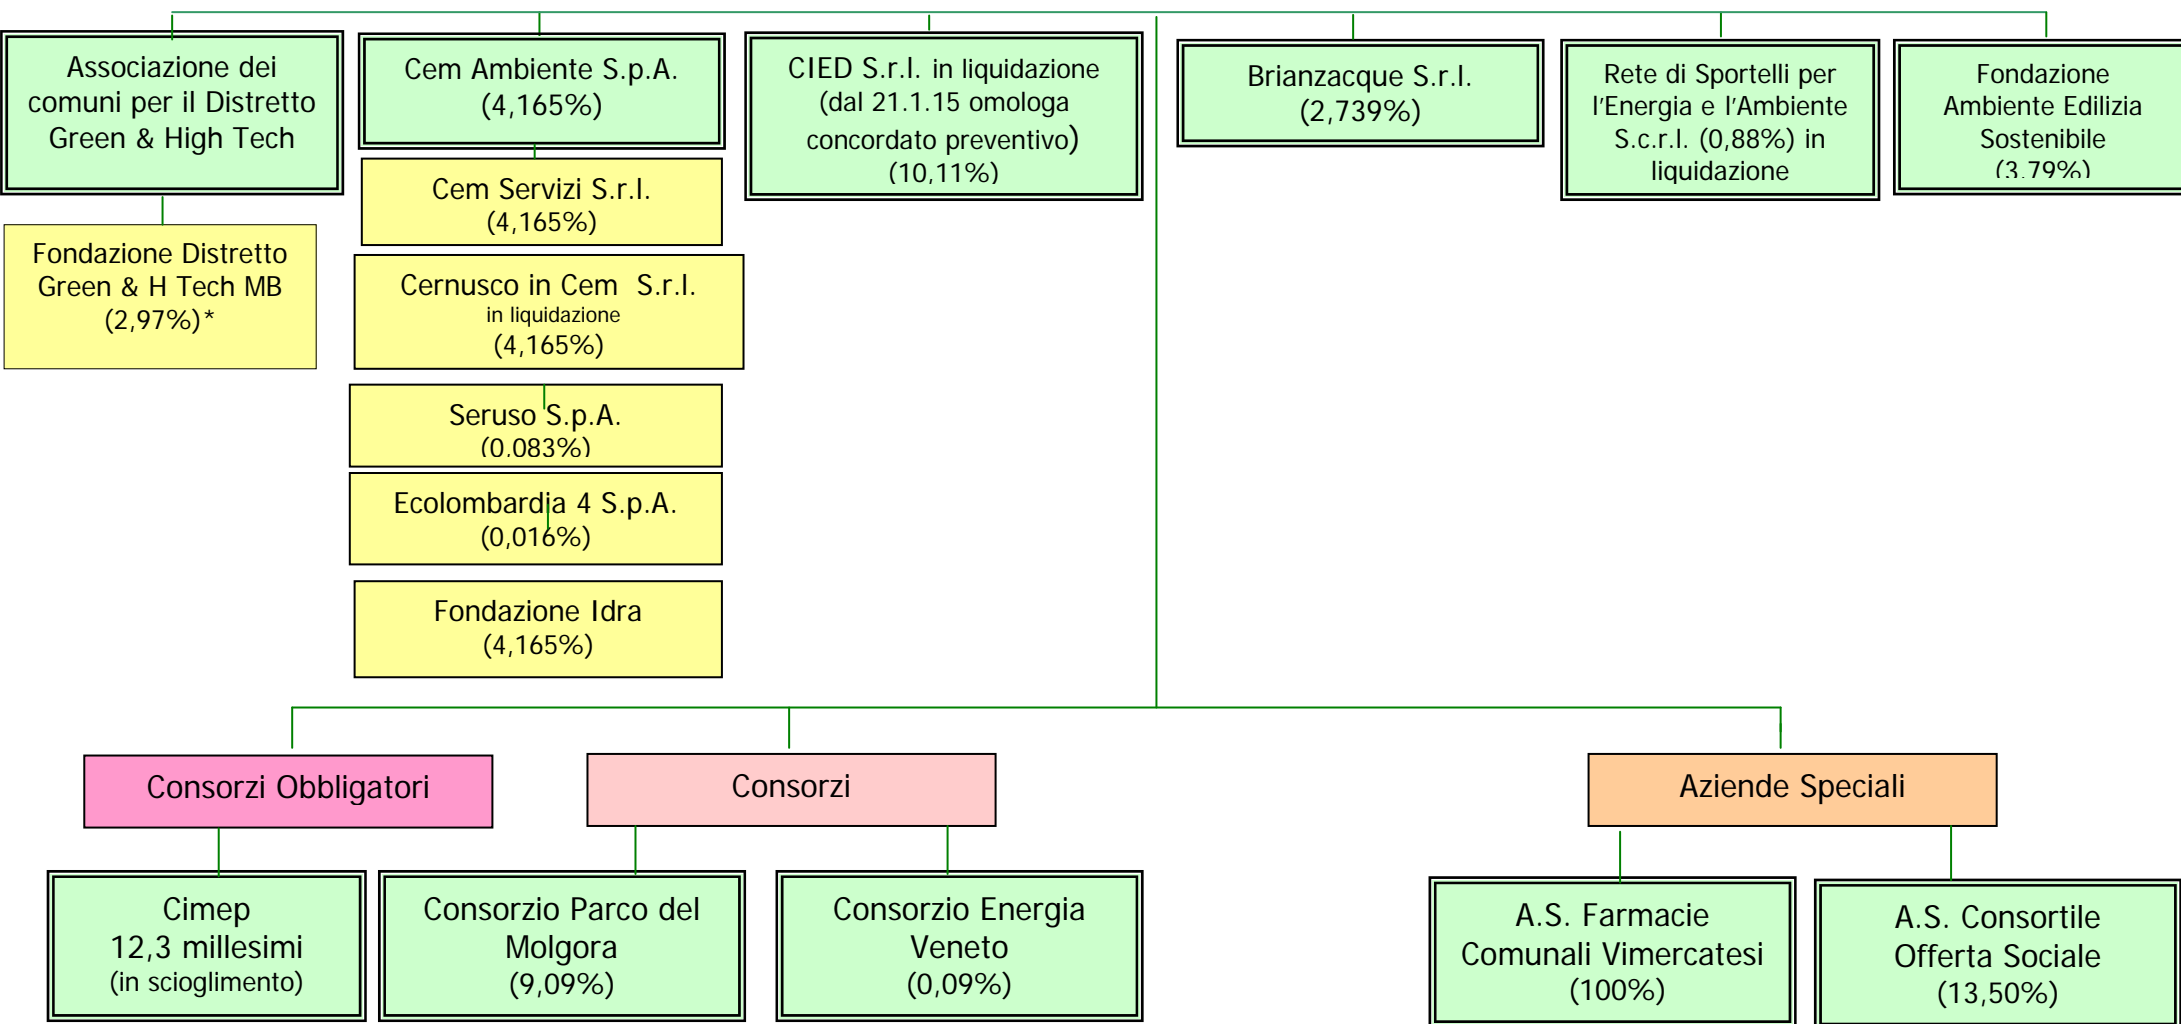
Associazione dei comuni per il Distretto Green & High Tech

Fondazione Distretto Green & H Tech MB (2,97%)*

Cem Ambiente S.p.A. (4,165%)

Cem Servizi S.r.l. (4,165%)

Cernusco in Cem S.r.l. in liquidazione (4,165%)

Seruso S.p.A. (0.083%)

Ecolombardia 4 S.p.A. (0,016%)

Fondazione Idra (4,165%)

CIED S.r.l. in liquidazione (dal 21.1.15 omologa concordato preventivo) (10,11%)

Brianzacque S.r.l. (2,739%)

Rete di Sportelli per l'Energia e l'Ambiente S.c.r.l. (0,88%) in liquidazione

Fondazione Ambiente Edilizia Sostenibile (3,79%)

Consorzi Obbligatori

Cimep 12,3 millesimi (in scioglimento)

Consorzi

Consorzio Parco del Molgora (9,09%)

Consorzio Energia Veneto (0,09%)

Aziende Speciali

A.S. Farmacie Comunali Vimercatesi (100%)

A.S. Consortile Offerta Sociale (13,50%)